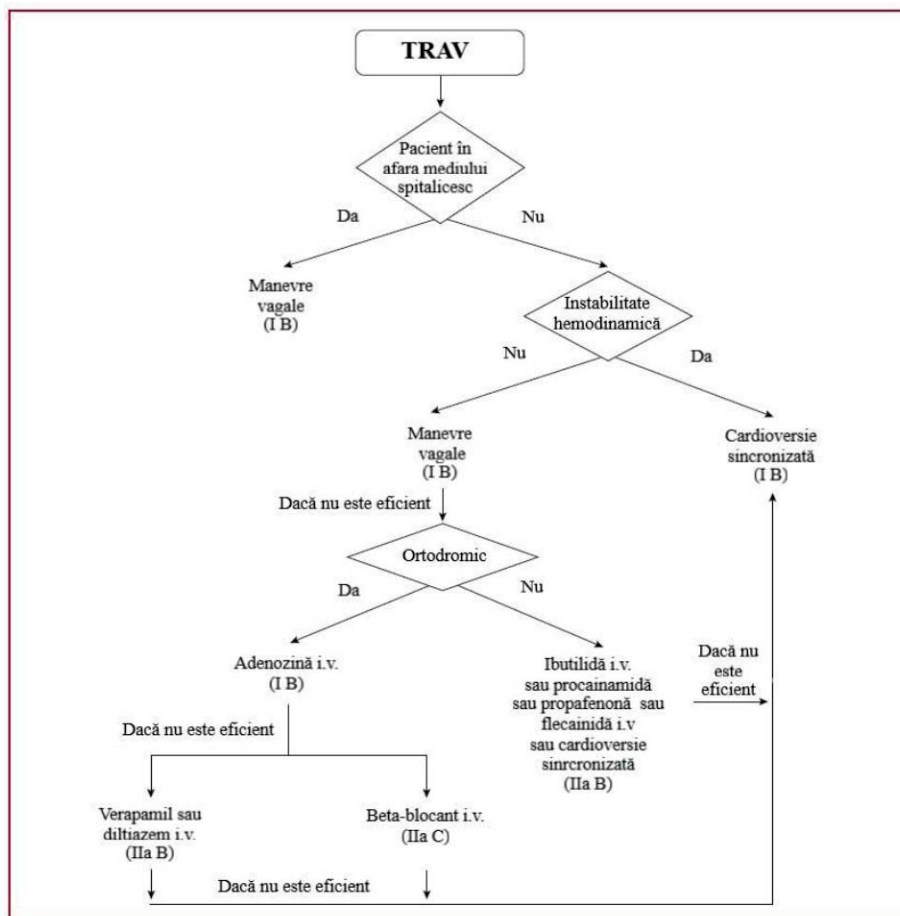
TRAV

Pacient în afara mediului spitalicesc

Da

Nu

Manevre vagale (I B)

Instabilitate hemodinamică

Nu

Da

Manevre vagale (I B)

Cardioversie sincronizată (I B)

Dacă nu este eficient

Ortodromic

Da

Nu

Adenozină i.v. (I B)

Ibutilidă i.v. sau procainamidă sau propafenonă sau flecainidă i.v sau cardioversie sinrcronizată (IIa B)

Dacă nu este eficient

Dacă nu este eficient

Verapamil sau diltiazem i.v. (IIa B)

Beta-blocant i.v. (IIa C)

Dacă nu este eficient